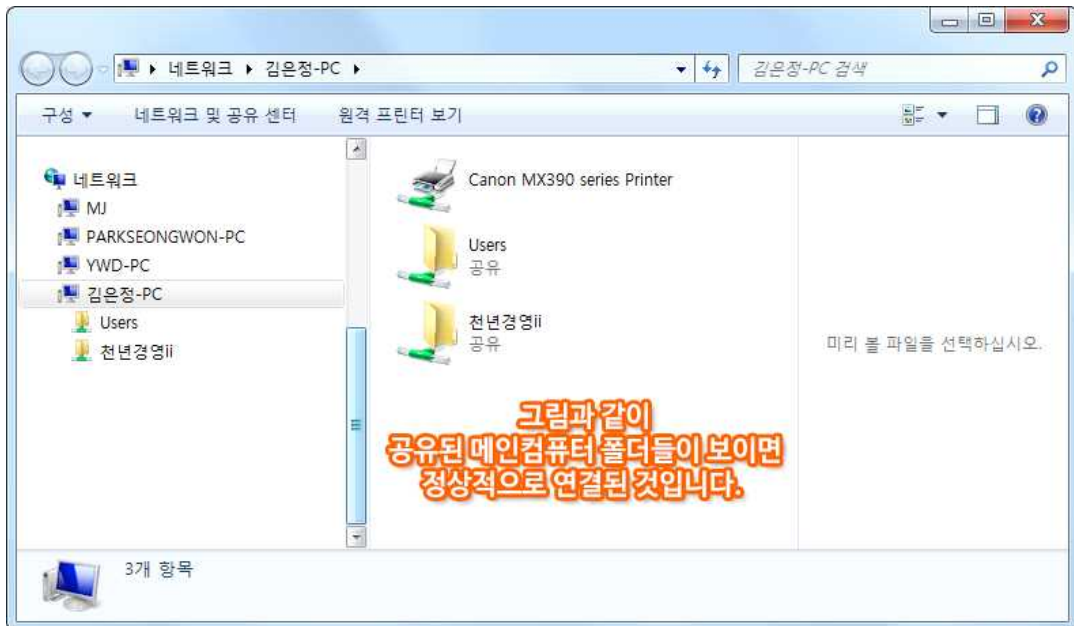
▸ 네트워크 ▸ 김은정-PC ▸

김은정-PC 검색

구성 ▾ 네트워크 및 공유 센터 원격 프린터 보기

네트워크
MJ
PARKSEONGWON-PC
YWD-PC
김은정-PC
Users
천년경영ii

Canon MX390 series Printer

Users
공유

천년경영ii
공유

미리 볼 파일을 선택하십시오.

그림과 같이
공유된 메인컴퓨터 폴더들이 보이면
정상적으로 연결된 것입니다.

3개 항목